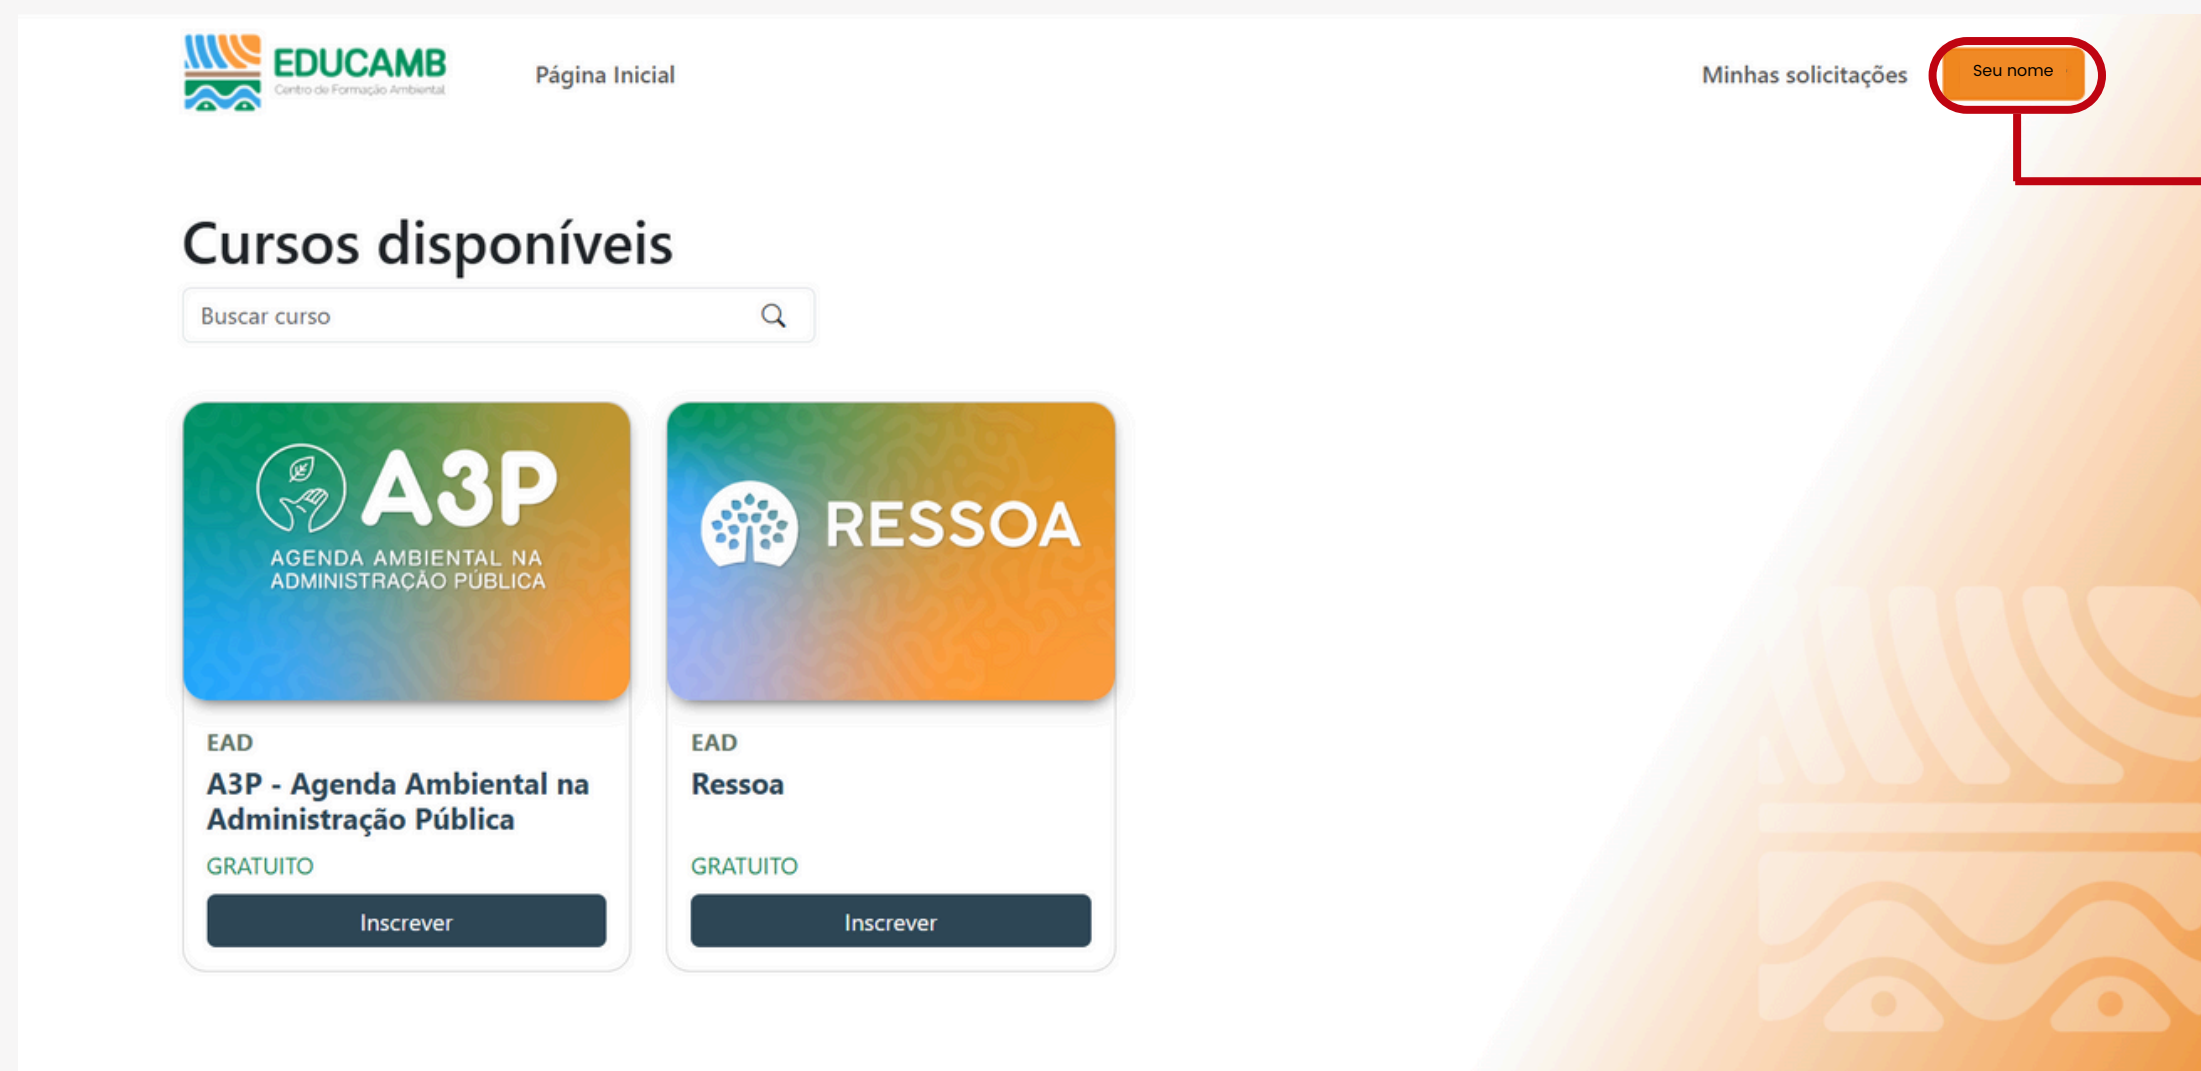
EDUCAMB
Centro de Formação Ambiental

Página Inicial

Minhas solicitações

Seu nome

Cursos disponíveis

Buscar curso

A3P
AGENDA AMBIENTAL NA ADMINISTRAÇÃO PÚBLICA

EAD
A3P - Agenda Ambiental na Administração Pública
GRATUITO
Inscrever

RESSOA

EAD
Ressoa
GRATUITO
Inscrever